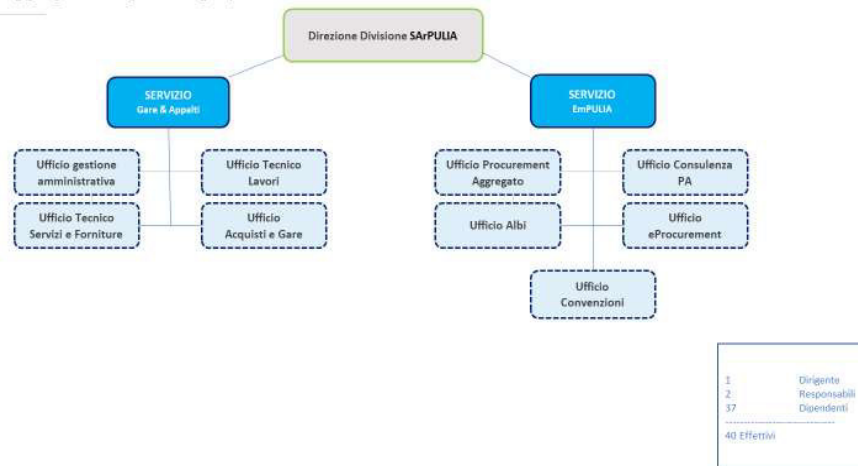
Direzione Divisione SArPULIA

SERVIZIO
Gare & Appalti

Ufficio gestione amministrativa

Ufficio Tecnico Lavori

Ufficio Tecnico Servizi e Forniture

Ufficio Acquisti e Gare

SERVIZIO
EmPULIA

Ufficio Procurement Aggregato

Ufficio Consulenza PA

Ufficio Albi

Ufficio eProcurement

Ufficio Convenzioni

1 Dirigente
2 Responsabili
37 Dipendenti
------------------------
40 Effettivi